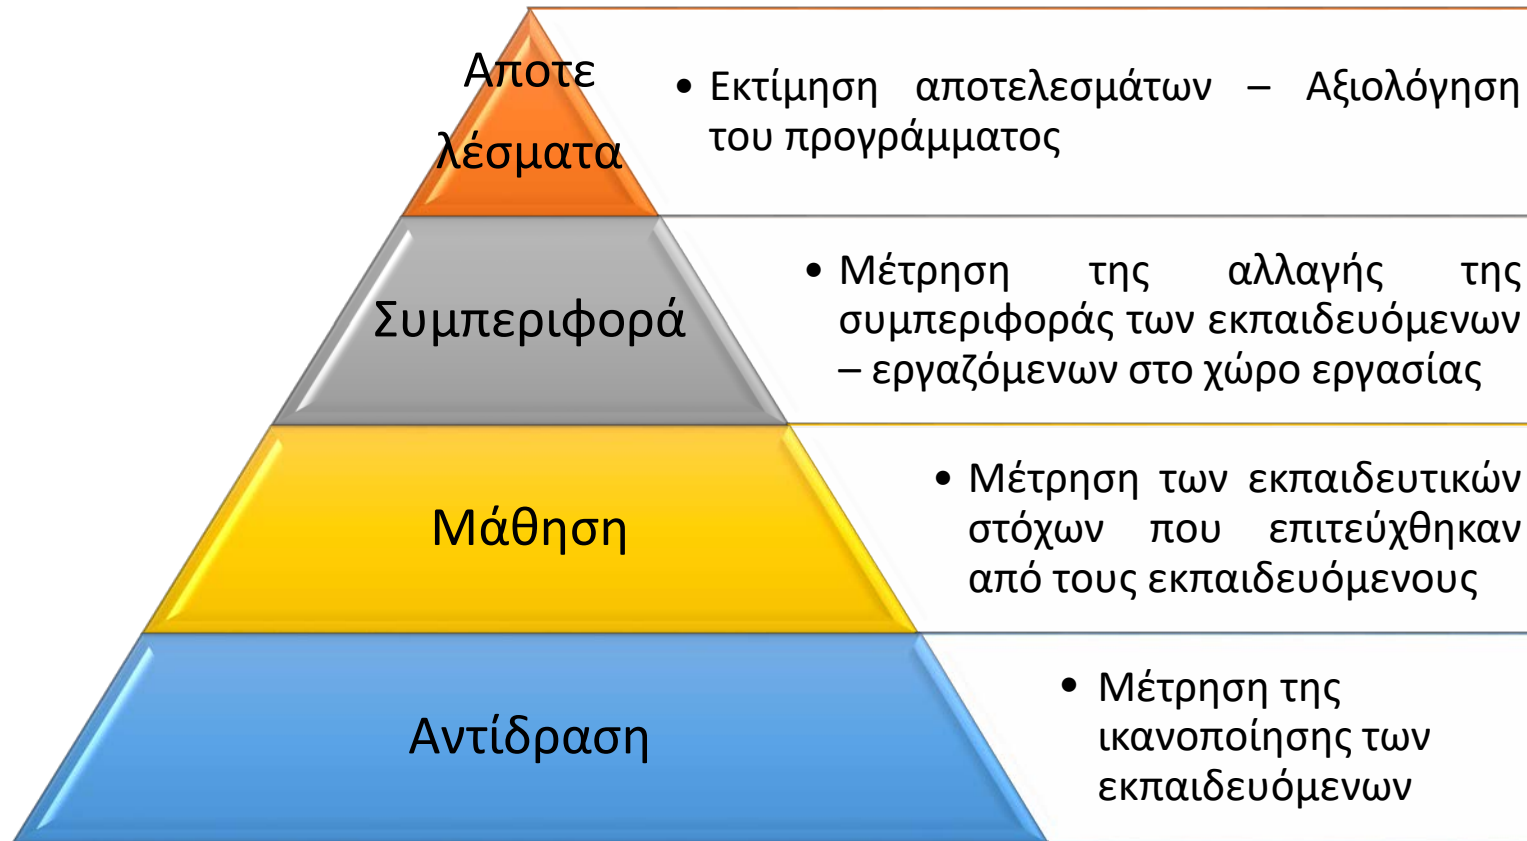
Αποτελέσματα

• Εκτίμηση αποτελεσμάτων – Αξιολόγηση του προγράμματος

Συμπεριφορά

• Μέτρηση της αλλαγής της συμπεριφοράς των εκπαιδευόμενων – εργαζόμενων στο χώρο εργασίας

Μάθηση

• Μέτρηση των εκπαιδευτικών στόχων που επιτεύχθηκαν από τους εκπαιδευόμενους

Αντίδραση

• Μέτρηση της ικανοποίησης των εκπαιδευόμενων